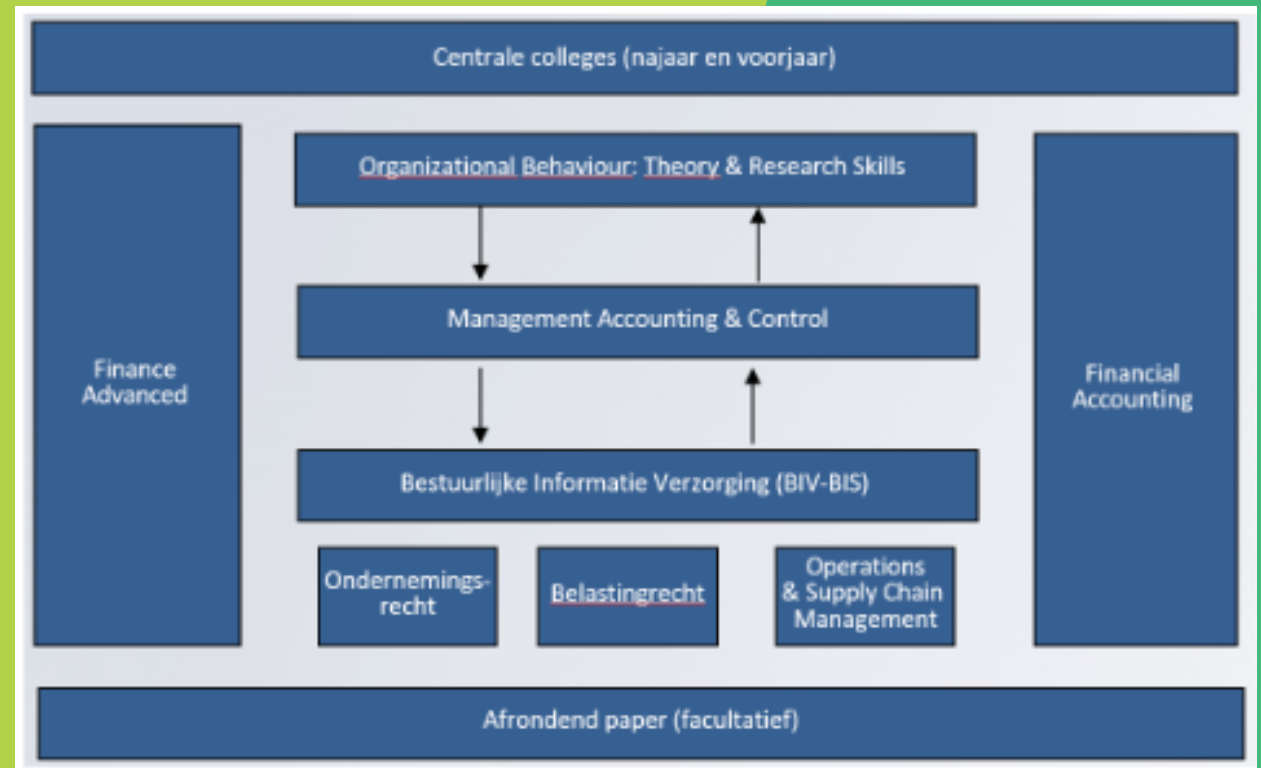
Centrale colleges (najaar en voorjaar)

Finance Advanced

Organizational Behaviour: Theory & Research Skills

Management Accounting & Control

Bestuurlijke Informatie Verzorging (BIV-BIS)

Ondernemingsrecht

Belastingrecht

Operations & Supply Chain Management

Financial Accounting

Afrondend paper (facultatief)